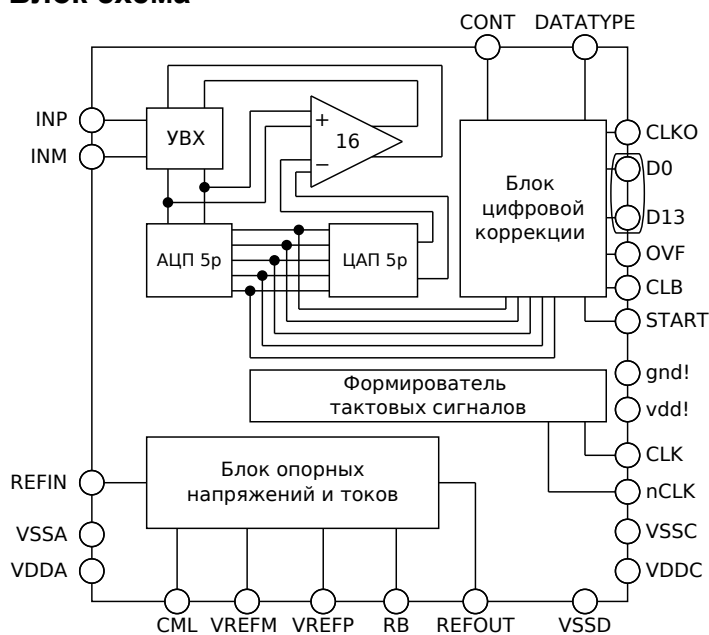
Блок схема

CONT DATATYPE

INP
INM

УВХ

+
16
−

Блок цифровой коррекции

CLKO
D0
D13
OVF
CLB
START

АЦП 5р

ЦАП 5р

gnd!
vdd!

Формирователь тактовых сигналов

CLK
nCLK
VSSC
VDDC

REFIN
VSSA
VDDA

Блок опорных напряжений и токов

CML VREFM VREFP RB REFOUT VSSD